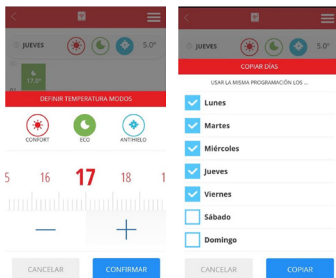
JUEVES 5.0°

17.0°

DEFINIR TEMPERATURA MODOS

CONFORT ECO ANTIHIELO

5 16 17 18 1

—

+

CANCELAR CONFIRMAR

JUEVES 5.0°

COPIAR DÍAS

USAR LA MISMA PROGRAMACIÓN LOS ...

Lunes

Martes

Miércoles

Jueves

Viernes

Sábado

Domingo

CANCELAR COPIAR